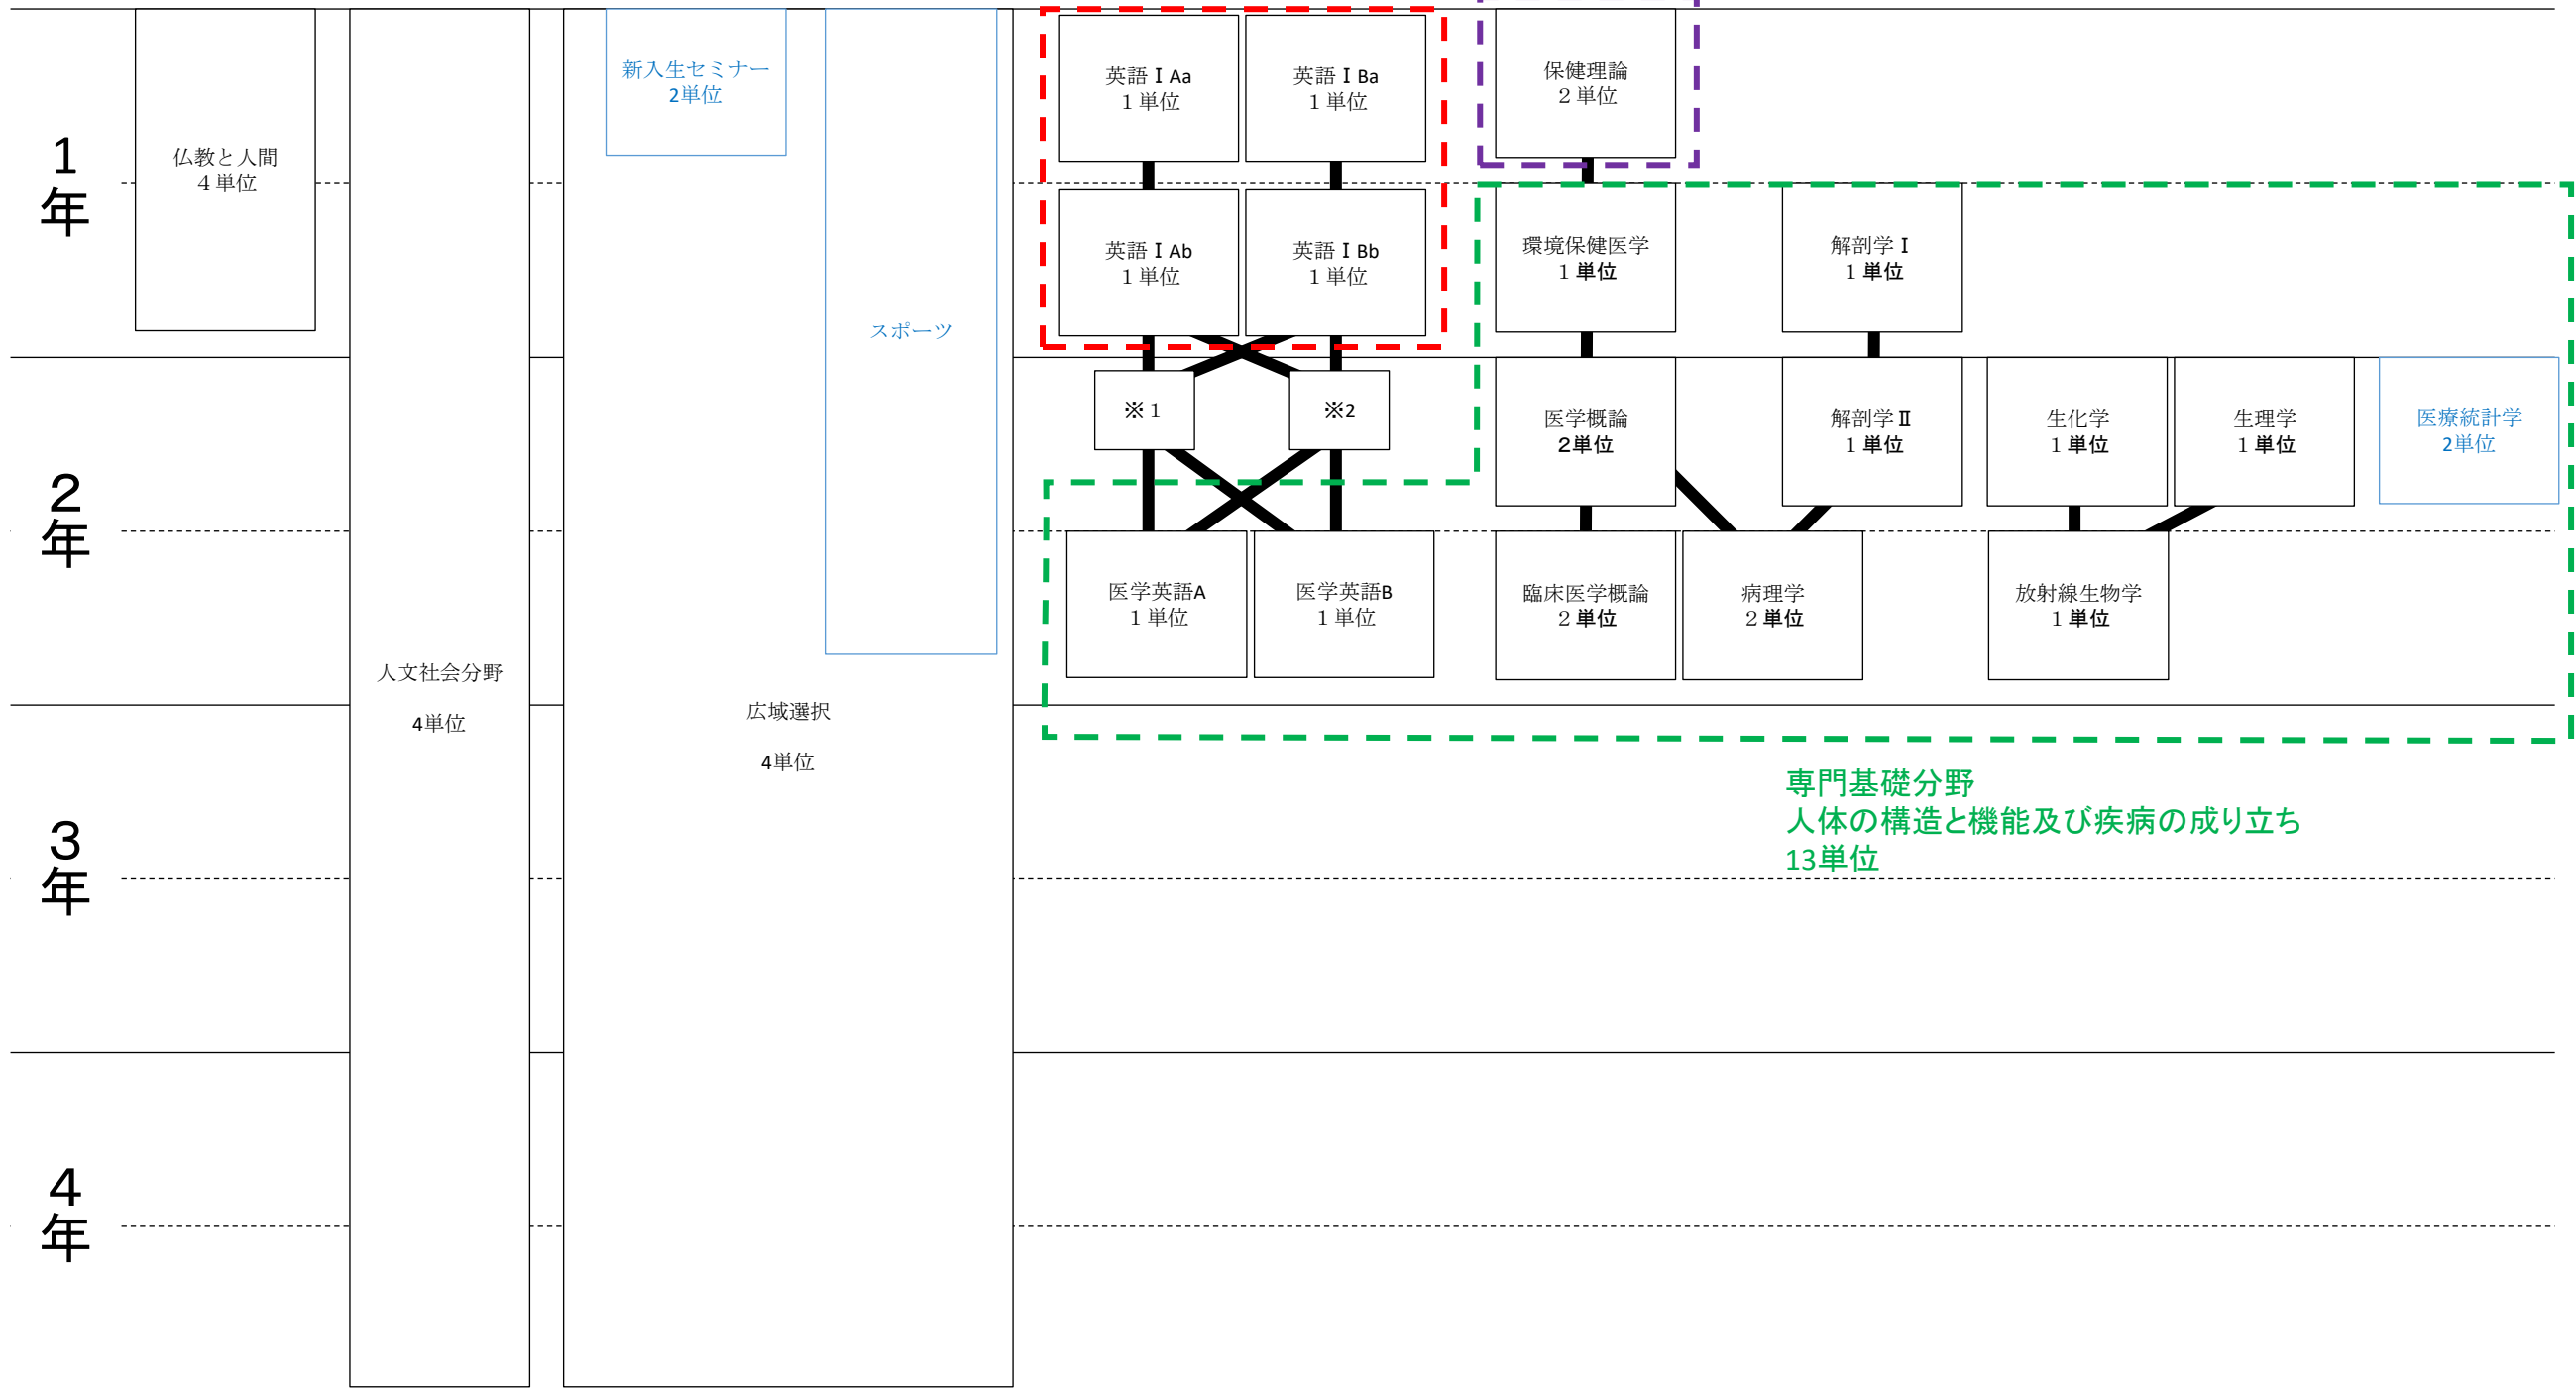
1年

2年

3年

4年

仏教と人間
4単位

人文社会分野

4単位

新入生セミナー
2単位

スポーツ

広域選択

4単位

英語ⅠAa
1単位

英語ⅠBa
1単位

英語ⅠAb
1単位

英語ⅠBb
1単位

※1

※2

医学英語A
1単位

医学英語B
1単位

保健理論
2単位

環境保健医学
1単位

解剖学Ⅰ
1単位

医学概論
2単位

解剖学Ⅱ
1単位

生化学
1単位

生理学
1単位

医療統計学
2単位

臨床医学概論
2単位

病理学
2単位

放射線生物学
1単位

専門基礎分野
人体の構造と機能及び疾病の成り立ち
13単位